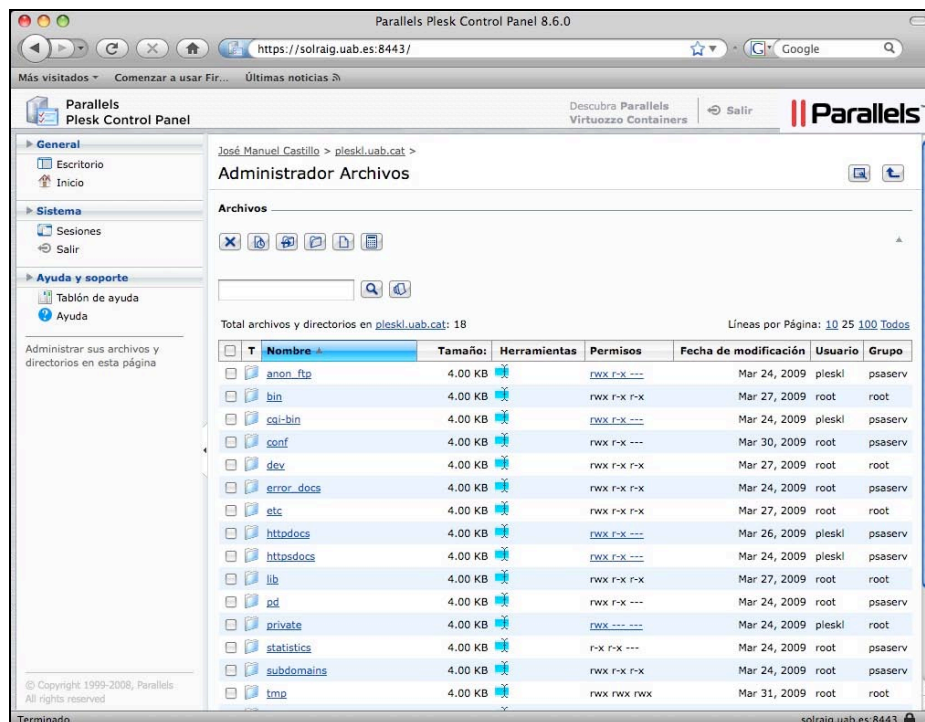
Parallels Plesk Control Panel 8.6.0

https://solraig.uab.es:8443/

Google

Más visitados ▾ Comenzar a usar Fir... Últimas noticias

Parallels
Plesk Control Panel

Descubra Parallels Virtuozzo Containers

Salir

Parallels

General
Escritorio
Inicio

Sistema
Sesiones
Salir

Ayuda y soporte
Tablón de ayuda
Ayuda

Administrar sus archivos y directorios en esta página

© Copyright 1999-2008, Parallels
All rights reserved

José Manuel Castillo > pleskl.uab.cat >

Administrador Archivos

Archivos

Total archivos y directorios en pleskl.uab.cat: 18

Líneas por Página: 10 25 100 Todos

| | T | Nombre | Tamaño: | Herramientas | Permisos | Fecha de modificación | Usuario | Grupo |
|---|---|---|---|---|---|---|---|---|
| | | anon_ftp | 4.00 KB | | rwx r-x --- | Mar 24, 2009 | pleskl | psaserv |
| | | bin | 4.00 KB | | rwx r-x r-x | Mar 27, 2009 | root | root |
| | | cgi-bin | 4.00 KB | | rwx r-x --- | Mar 24, 2009 | pleskl | psaserv |
| | | conf | 4.00 KB | | rwx r-x --- | Mar 30, 2009 | root | psaserv |
| | | dev | 4.00 KB | | rwx r-x r-x | Mar 27, 2009 | root | root |
| | | error_docs | 4.00 KB | | rwx r-x r-x | Mar 24, 2009 | root | psaserv |
| | | etc | 4.00 KB | | rwx r-x r-x | Mar 27, 2009 | root | root |
| | | httpdocs | 4.00 KB | | rwx r-x --- | Mar 26, 2009 | pleskl | psaserv |
| | | httpsdocs | 4.00 KB | | rwx r-x --- | Mar 24, 2009 | pleskl | psaserv |
| | | lib | 4.00 KB | | rwx r-x r-x | Mar 27, 2009 | root | root |
| | | pd | 4.00 KB | | rwx r-x --- | Mar 24, 2009 | root | psaserv |
| | | private | 4.00 KB | | rwx --- --- | Mar 24, 2009 | pleskl | root |
| | | statistics | 4.00 KB | | r-x r-x --- | Mar 24, 2009 | root | psaserv |
| | | subdomains | 4.00 KB | | rwx r-x r-x | Mar 24, 2009 | root | psaserv |
| | | tmp | 4.00 KB | | rwx rwx rwx | Mar 31, 2009 | root | root |

Terminado

solraig.uab.es:8443